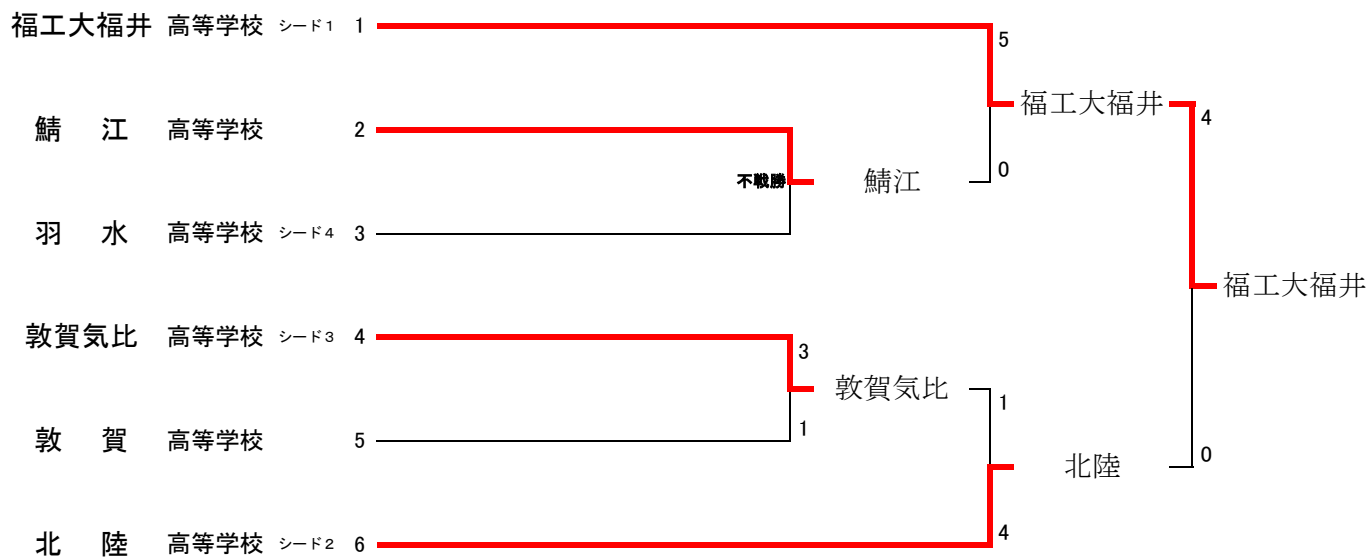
福工大福井 高等学校 シード1 1
鯖 江 高等学校 2
羽 水 高等学校 シード4 3
敦賀気比 高等学校 シード3 4
敦 賀 高等学校 5
北 陸 高等学校 シード2 6

不戦勝
鯖江
3
敦賀気比
1
5
福工大福井
0
1
北陸
4
4
福工大福井
0